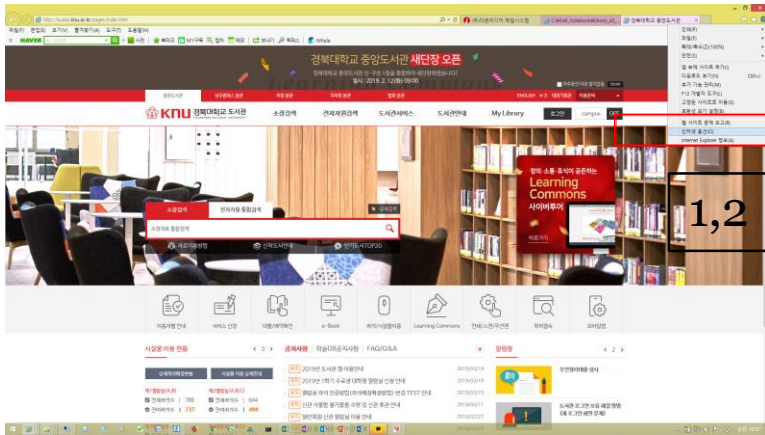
http://kudos.knu.ac.kr/pages/index.htm

파일(F) 편집(E) 보기(V) 즐겨찾기(A) 도구(T) 도움말(H)

NAVER

경북대학교 중앙도서관 새단장 오픈

일시 : 2019. 2. 12(화) 09:00

KNU 경북대학교 도서관

소장검색 전자자료검색 도서관서비스 도서관안내 My Library

로그인

소장검색 전자자료 통합검색

Learning Commons

1,2

이용자별 안내 서비스 신청 대출/예약현황 e-Book 좌석/시설물이용 Learning Commons 전자도서/논문 학위논문 모바일앱

시설물 이용 현황

공지사항 학술DB공지사항 FAQ/Q&A

알림판

2019년 도서관 정기 휴관 안내

인쇄(P)
파일(F)
확대/축소(Z)(100%)
안전(S)
앱 보기 사이트 추가(I)
다운로드 보기(N) Ctrl+J
추가 기능 관리(M)
F12 개발자 도구(L)
고정된 사이트로 이동(G)
호환성 보기 설정(B)
웹 사이트 문제 보고(R)
인터넷 옵션(O)
Internet Explorer 정보(A)